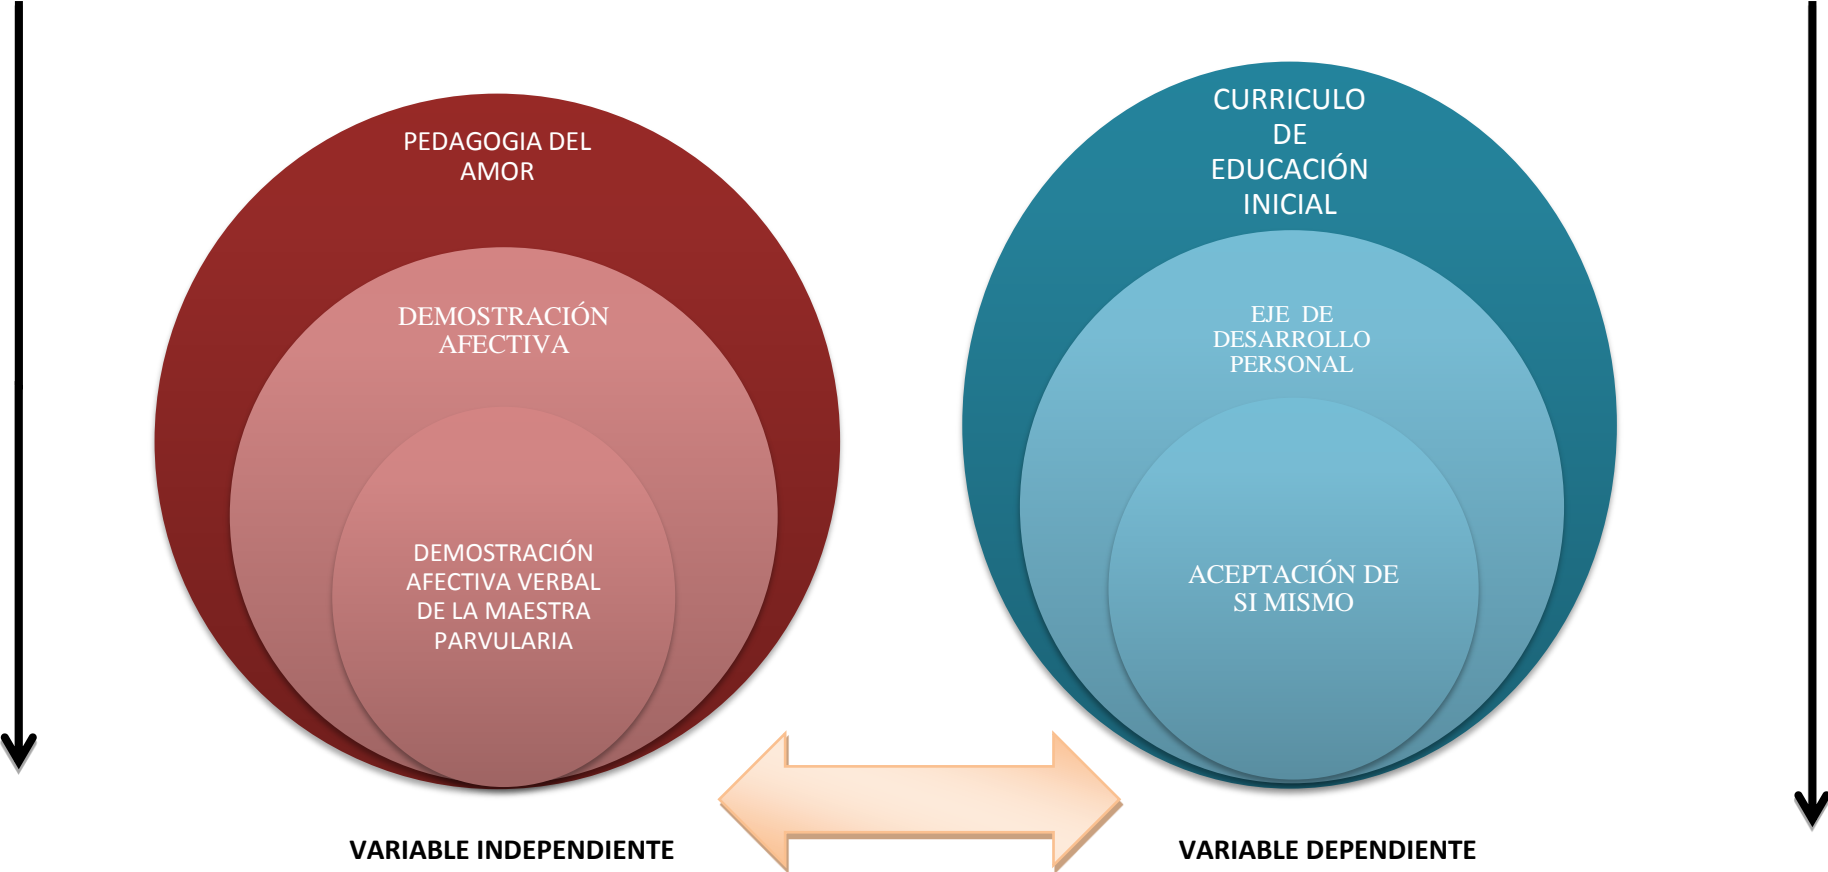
PEDAGOGIA DEL AMOR

DEMOSTRACIÓN AFECTIVA

DEMOSTRACIÓN AFECTIVA VERBAL DE LA MAESTRA PARVULARIA

CURRICULO DE EDUCACIÓN INICIAL

EJE DE DESARROLLO PERSONAL

ACEPTACIÓN DE SI MISMO

VARIABLE INDEPENDIENTE

VARIABLE DEPENDIENTE